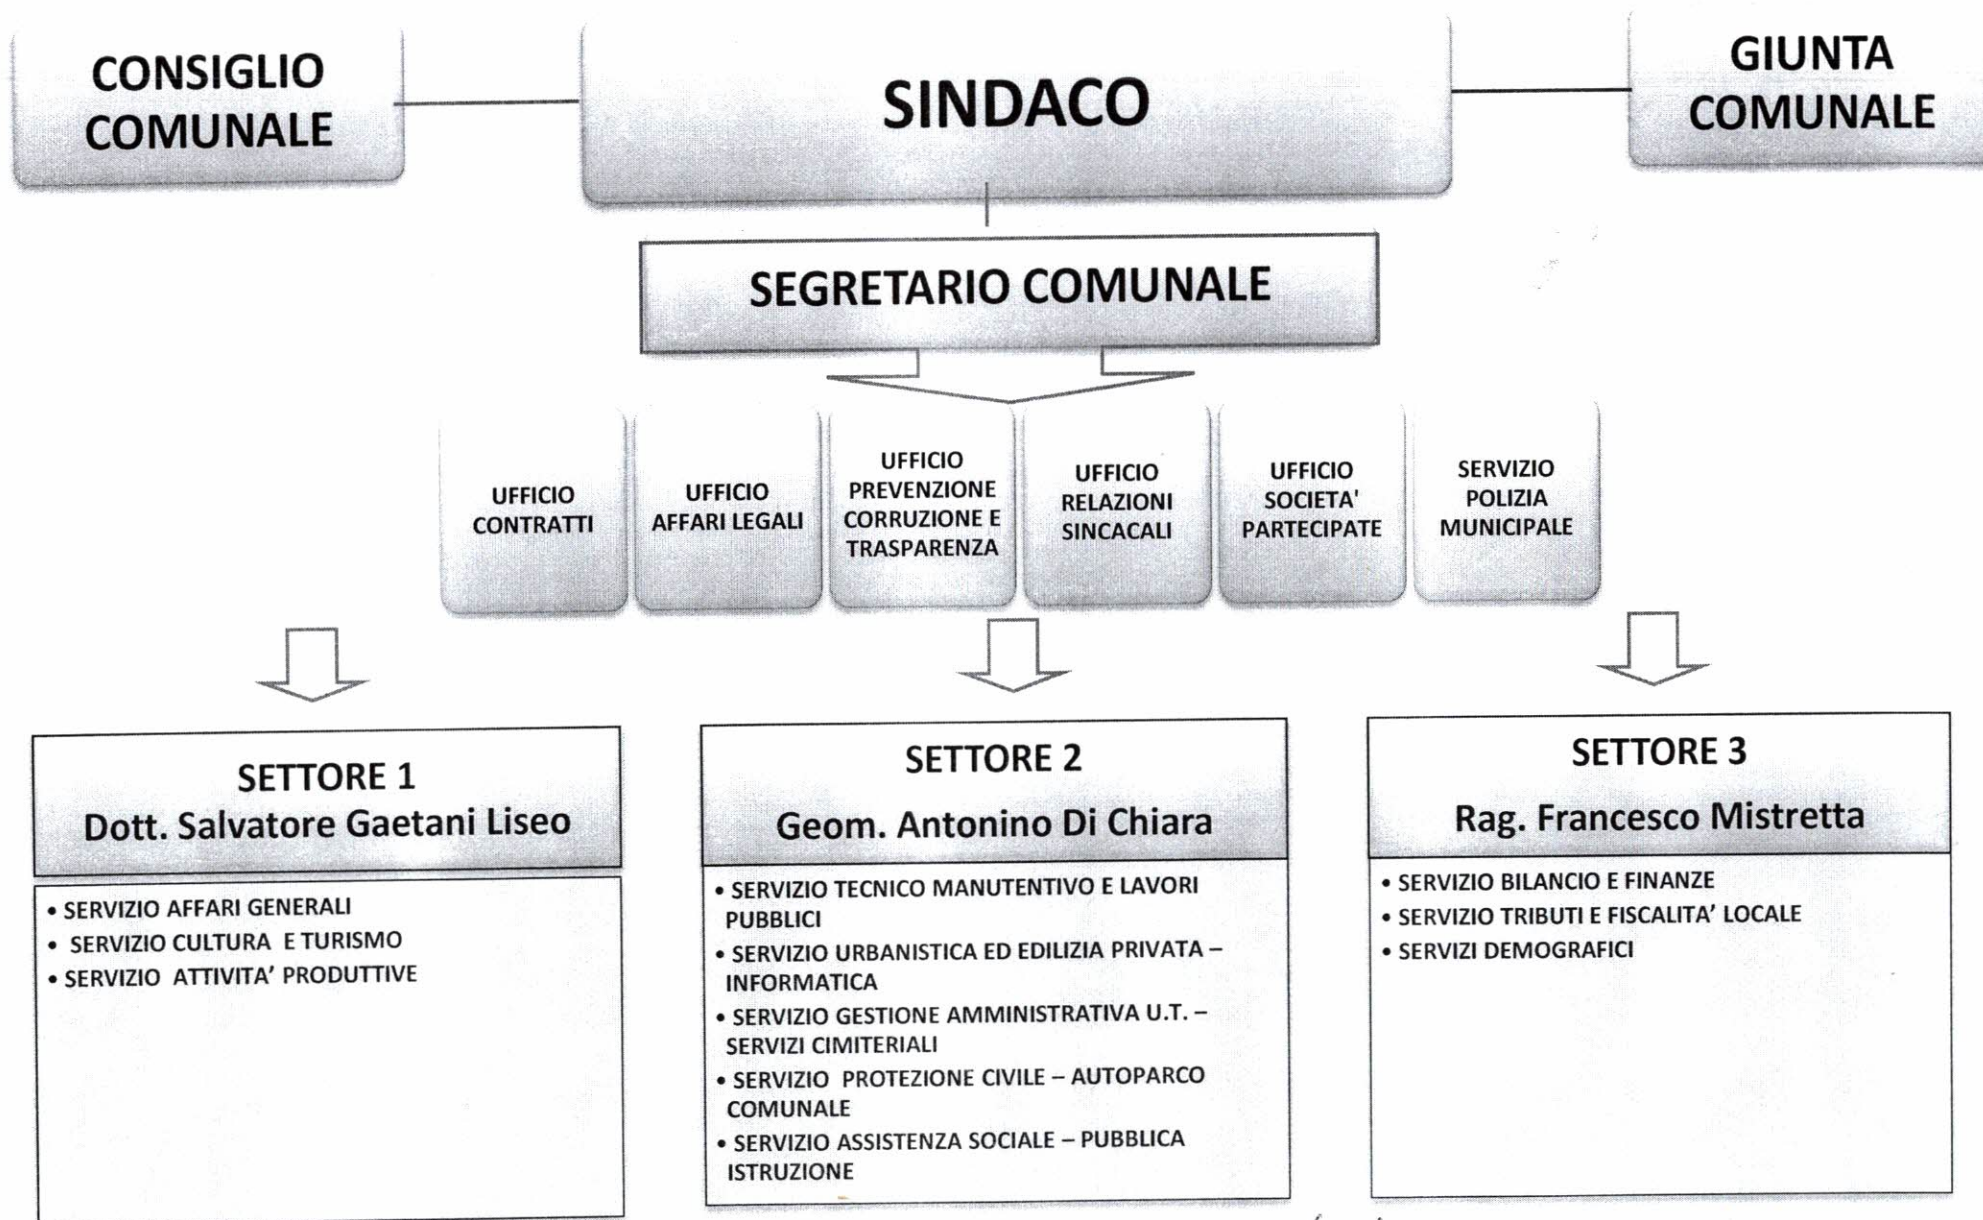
CONSIGLIO COMUNALE

SINDACO

GIUNTA COMUNALE

SEGRETARIO COMUNALE

UFFICIO CONTRATTI

UFFICIO AFFARI LEGALI

UFFICIO PREVENZIONE CORRUZIONE E TRASPARENZA

UFFICIO RELAZIONI SINCACALI

UFFICIO SOCIETA' PARTECIPATE

SERVIZIO POLIZIA MUNICIPALE

SETTORE 1
Dott. Salvatore Gaetani Liseo

• SERVIZIO AFFARI GENERALI
• SERVIZIO CULTURA E TURISMO
• SERVIZIO ATTIVITA' PRODUTTIVE

SETTORE 2
Geom. Antonino Di Chiara

• SERVIZIO TECNICO MANUTENTIVO E LAVORI PUBBLICI
• SERVIZIO URBANISTICA ED EDILIZIA PRIVATA – INFORMATICA
• SERVIZIO GESTIONE AMMINISTRATIVA U.T. – SERVIZI CIMITERIALI
• SERVIZIO PROTEZIONE CIVILE – AUTOPARCO COMUNALE
• SERVIZIO ASSISTENZA SOCIALE – PUBBLICA ISTRUZIONE

SETTORE 3
Rag. Francesco Mistretta

• SERVIZIO BILANCIO E FINANZE
• SERVIZIO TRIBUTI E FISCALITA' LOCALE
• SERVIZI DEMOGRAFICI